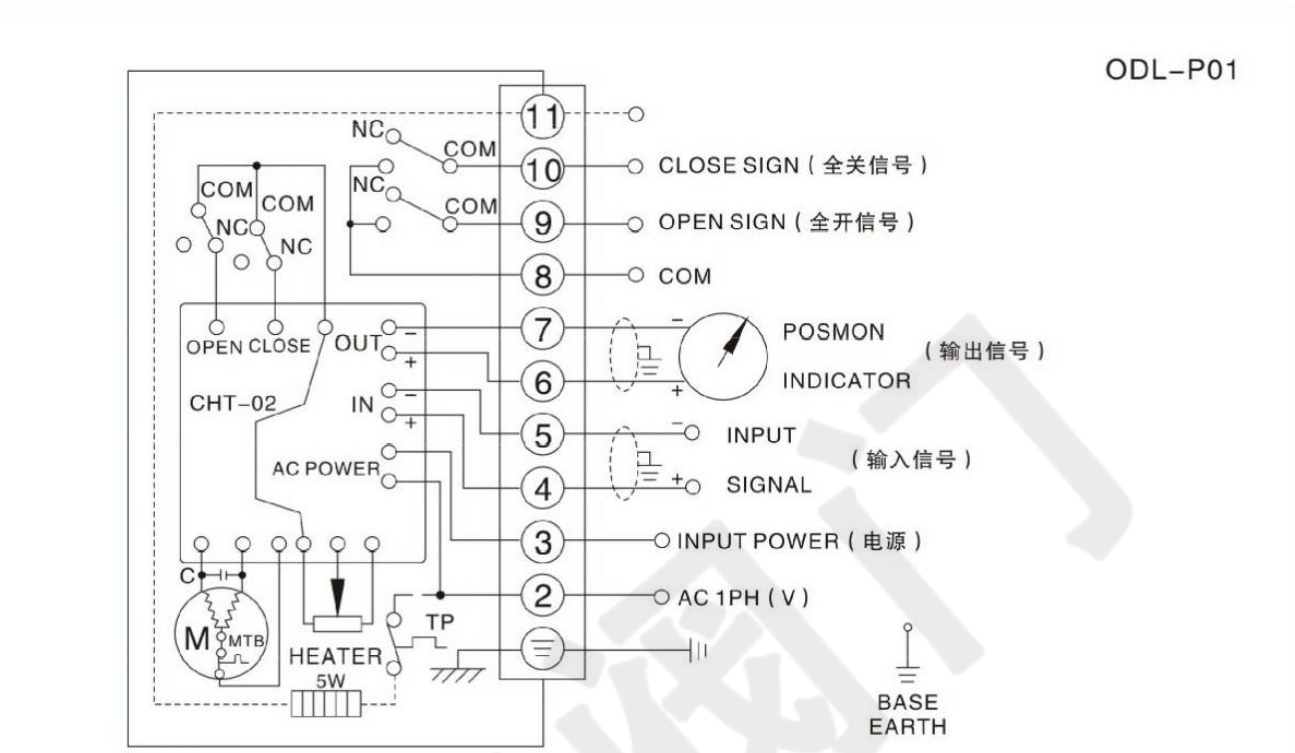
ODL–P01

NC COM 11
10 CLOSE SIGN ( 全关信号 )
NC COM
COM COM
NC NC
9 OPEN SIGN ( 全开信号 )
8 COM
OPEN CLOSE OUT – +
7 – POSMON
6 + INDICATOR
( 输出信号 )
CHT–02
IN – +
5 – INPUT
AC POWER
4 + SIGNAL
( 输入信号 )
3 INPUT POWER ( 电源 )
C
2 AC 1PH ( V )
TP
M MTB
HEATER
5W
BASE
EARTH